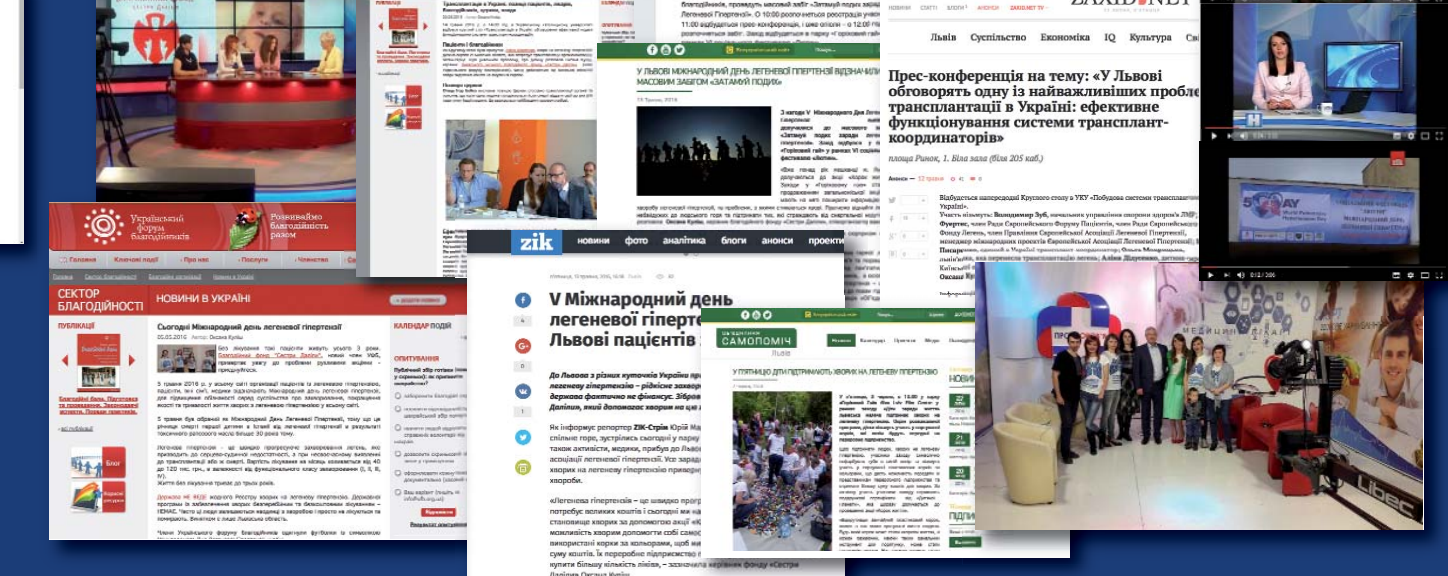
ZAXID.NET

Львів Суспільство Економіка IQ Культура

Прес-конференція на тему: «У Львові обговорять одну із найважливіших пробл трансплантації в Україні: ефективне функціонування системи трансплант-координаторів»

площа Ринок, 1. Біла зала (біля 205 каб.)

У ЛЬВОВІ МІЖНАРОДНИЙ ДЕНЬ ЛЕГЕНЕВОЇ ГІПЕРТЕНЗІЇ ВІДЗНАЧИЛИ МАСОВИМ ЗАБІГОМ «ЗАТАМУЙ ПОДИХ»

Український форум благодійників

Розвиваймо благодійність разом

СЕКТОР БЛАГОДІЙНОСТІ

НОВИНИ В УКРАЇНІ

ПУБЛІКАЦІЇ

Сьогодні Міжнародний день легеневої гіпертензії

КАЛЕНДАР ПОДІЙ

ОПИТУВАННЯ

zik

новини фото аналітика блоги анонси проекти

V Міжнародний день легеневої гіперте Львові пацієнтів

Самопоміч

У П'ЯТНИЦЮ ДІТИ ПІДТРИМАЮТЬ ХВОРИХ НА ЛЕГЕНЕВУ ГІПЕРТЕНЗІЮ